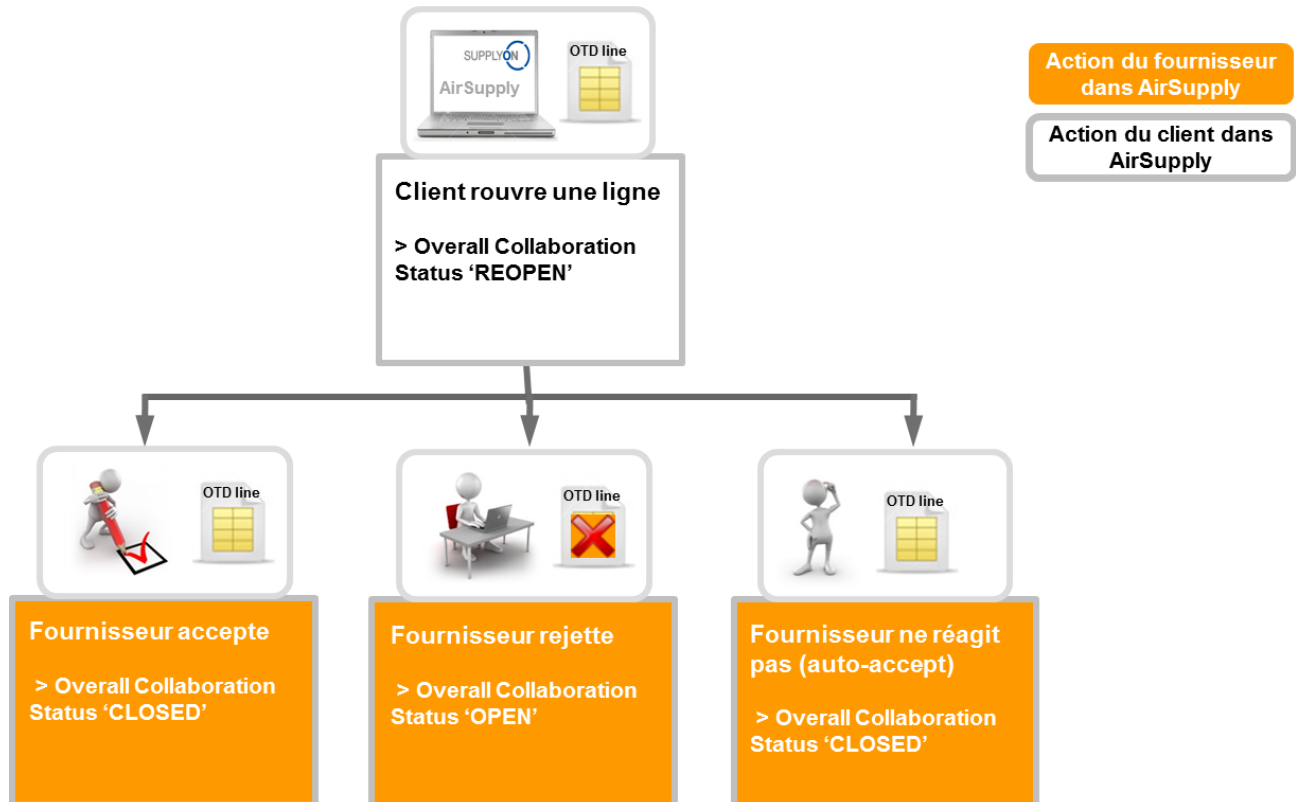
SUPPLYON
AirSupply
OTD line

Client rouvre une ligne

> Overall Collaboration Status ‘REOPEN’

Action du fournisseur dans AirSupply

Action du client dans AirSupply

OTD line

Fournisseur accepte

> Overall Collaboration Status ‘CLOSED’

OTD line

Fournisseur rejette

> Overall Collaboration Status ‘OPEN’

OTD line

Fournisseur ne réagit pas (auto-accept)

> Overall Collaboration Status ‘CLOSED’